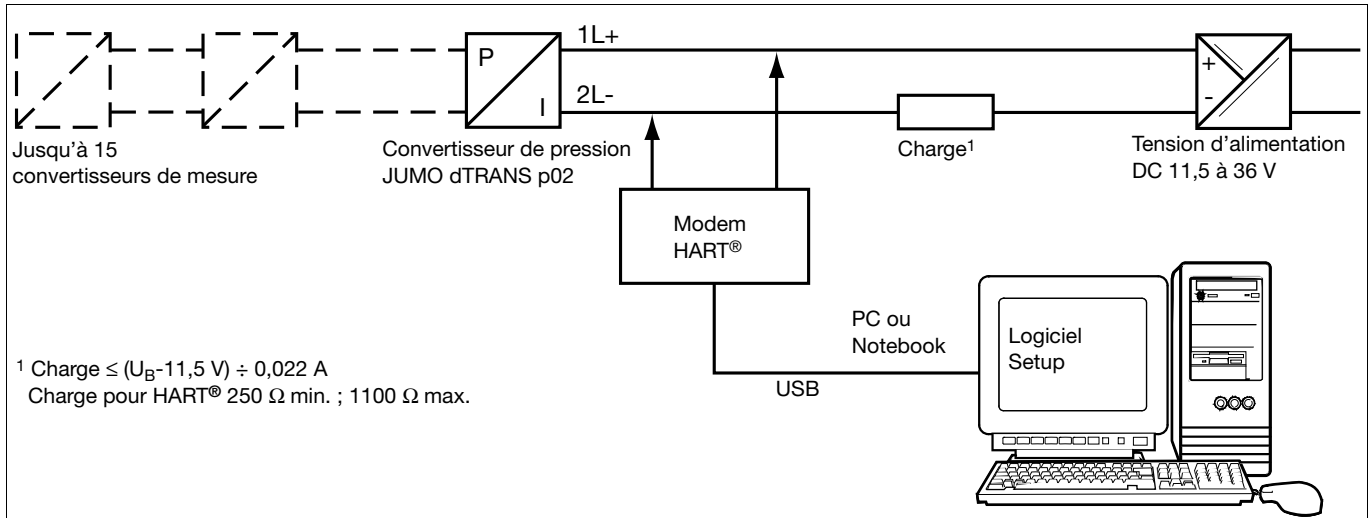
P
I
1L+
2L-
+
-
Jusqu'à 15 convertisseurs de mesure

Convertisseur de pression JUMO dTRANS p02

Charge$^1$

Tension d'alimentation DC 11,5 à 36 V

Modem HART®

PC ou Notebook

Logiciel Setup

USB

$^1$ Charge $\leq$ ($U_B$-11,5 V) $\div$ 0,022 A
Charge pour HART® 250 $\Omega$ min. ; 1100 $\Omega$ max.